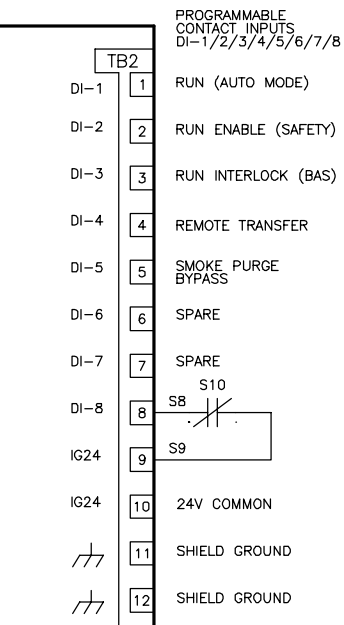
PROGRAMMABLE CONTACT INPUTS DI-1/2/3/4/5/6/7/8

TB2

DI-1 1 RUN (AUTO MODE)

DI-2 2 RUN ENABLE (SAFETY)

DI-3 3 RUN INTERLOCK (BAS)

DI-4 4 REMOTE TRANSFER

DI-5 5 SMOKE PURGE BYPASS

DI-6 6 SPARE

DI-7 7 SPARE

S10

DI-8 8 S8

IG24 9 S9

IG24 10 24V COMMON

11 SHIELD GROUND

12 SHIELD GROUND